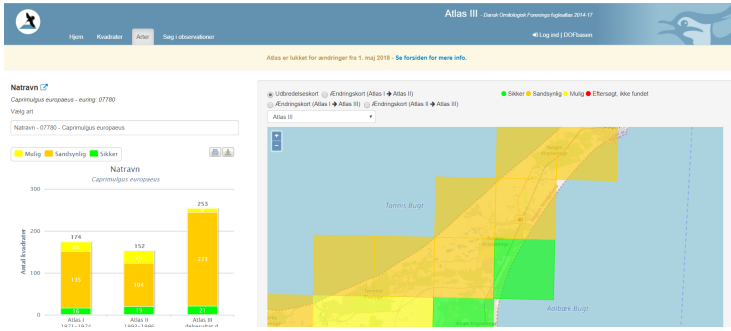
Atlas III - Dansk Ornitologisk Forenings fugleatlas 2014-17

Hjem Kvadrater Arter Søg i observationer

Log ind | DOFbasen

Atlas er lukket for ændringer fra 1. maj 2018 - Se forsiden for mere info.

Natravn

Caprimulgus europaeus - euring: 07780

Vælg art

Natravn - 07780 - Caprimulgus europaeus

Mulig Sandsynlig Sikker

Natravn

Caprimulgus europaeus

300

200

100

0

Antal kvadrater

174

23

135

16

152

29

104

19

253

221

21

Atlas I 1971-1974

Atlas II 1993-1996

Atlas III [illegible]

Udbredelseskort Ændringskort (Atlas I → Atlas II) Ændringskort (Atlas I → Atlas III) Ændringskort (Atlas II → Atlas III)

Atlas III

Sikker Sandsynlig Mulig Eftersøgt, ikke fundet

Tannis Bugt

Aalbæk Bugt